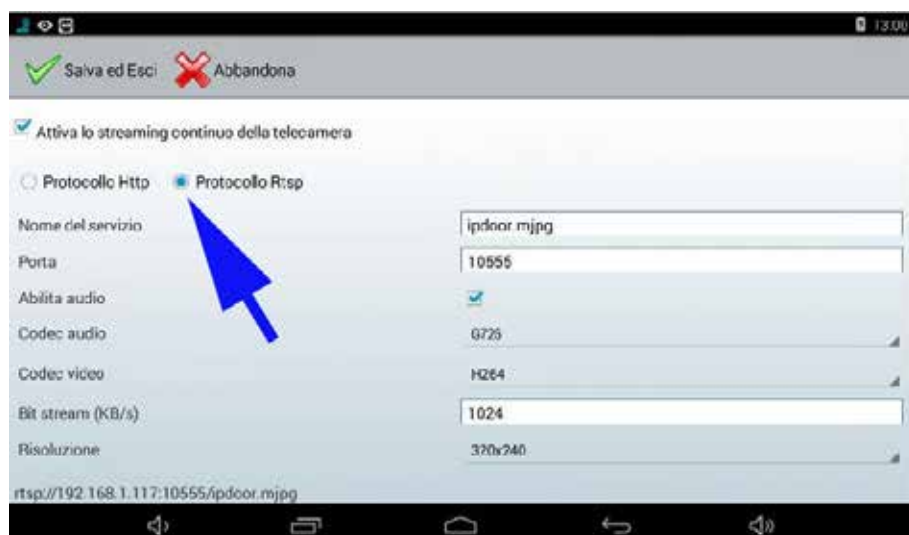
13:00

Salva ed Esci Abbandona

Attiva lo streaming continuo della telecamera

Protocollo Http Protocollo Rtsp

| | |
|---|---|
| Nome del servizio | ipdoor.mjpg |
| Porta | 10555 |
| Abilita audio | |
| Codec audio | G726 |
| Codec video | H264 |
| Bit stream (KB/s) | 1024 |
| Risoluzione | 320x240 |

rtsp://192.168.1.117:10555/ipdoor.mjpg